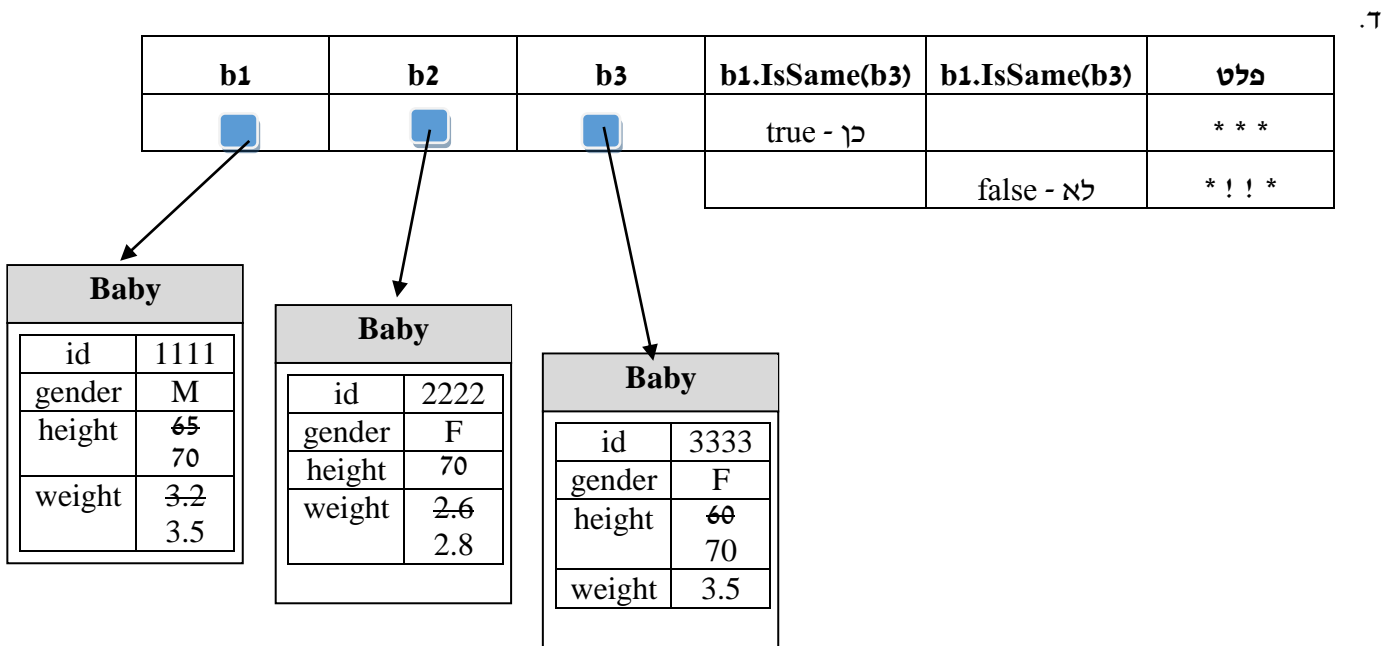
ד.

| b1 | b2 | b3 | b1.IsSame(b3) | b1.IsSame(b3) | פלט |
|---|---|---|---|---|---|
| | | | true - כן | | * * * |
| | | | | false - לא | * ! ! * |

Baby

| id | 1111 |
|---|---|
| gender | M |
| height | ~~65~~ 70 |
| weight | ~~3.2~~ 3.5 |

Baby

| id | 2222 |
|---|---|
| gender | F |
| height | 70 |
| weight | ~~2.6~~ 2.8 |

Baby

| id | 3333 |
|---|---|
| gender | F |
| height | ~~60~~ 70 |
| weight | 3.5 |